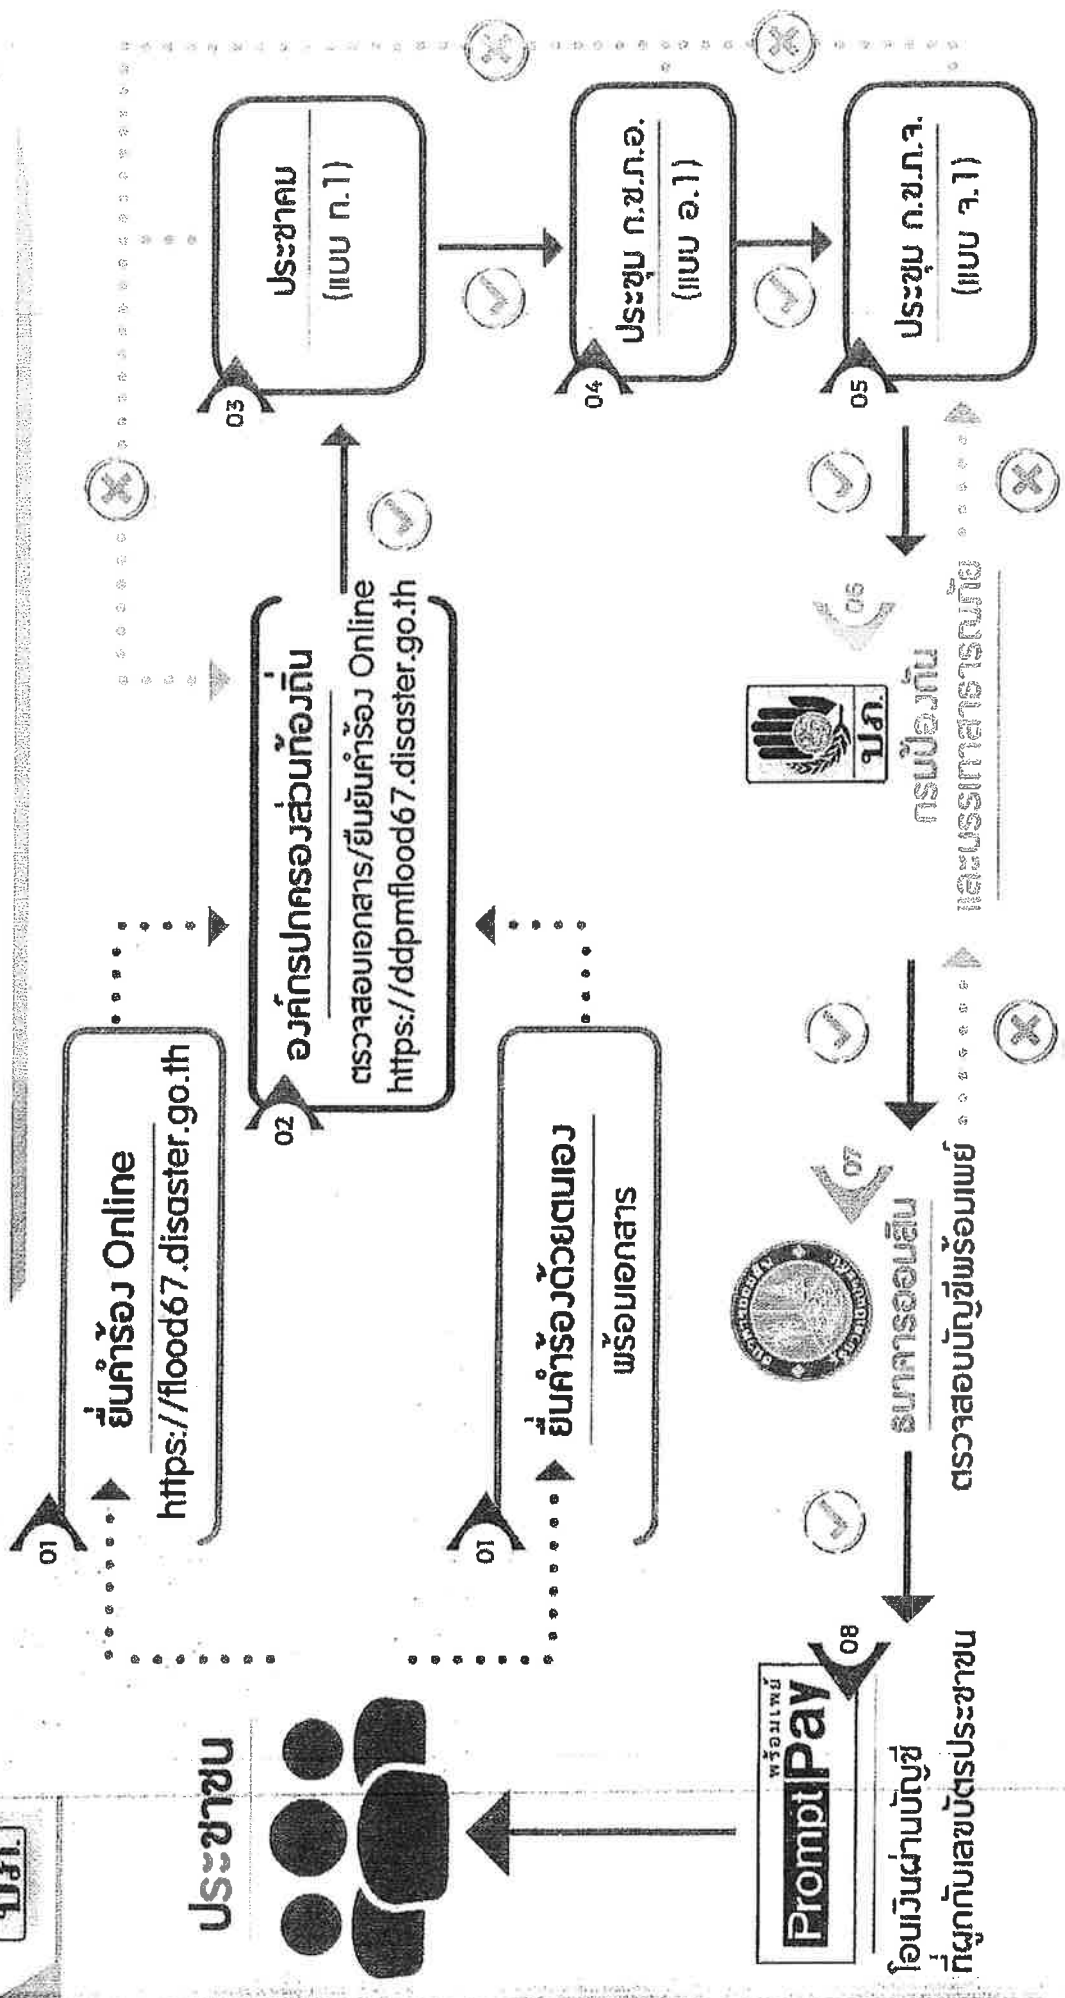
ปภ.

ประชาชน

01
ยื่นคำร้อง Online
https://flood67.disaster.go.th

01
ยื่นคำร้องด้วยตนเอง
พร้อมเอกสาร

02
องค์กรปกครองส่วนท้องถิ่น
ตรวจสอบเอกสาร/ยืนยันคำร้อง Online
https://ddpmflood67.disaster.go.th

03
ประชาคม
(แบบ ก.1)

04
ประชุม ก.ช.ภ.อ.
(แบบ อ.1)

05
ประชุม ก.ช.ภ.จ.
(แบบ จ.1)

06
ปภ.
กรมป้องกัน
และบรรเทาสาธารณภัย

07
ธนาคารออมสิน
ตรวจสอบบัญชีพร้อมเพย์

08
PromptPay พร้อมเพย์
โอนเงินผ่านบัญชี
ที่ผูกกับเลขบัตรประชาชน